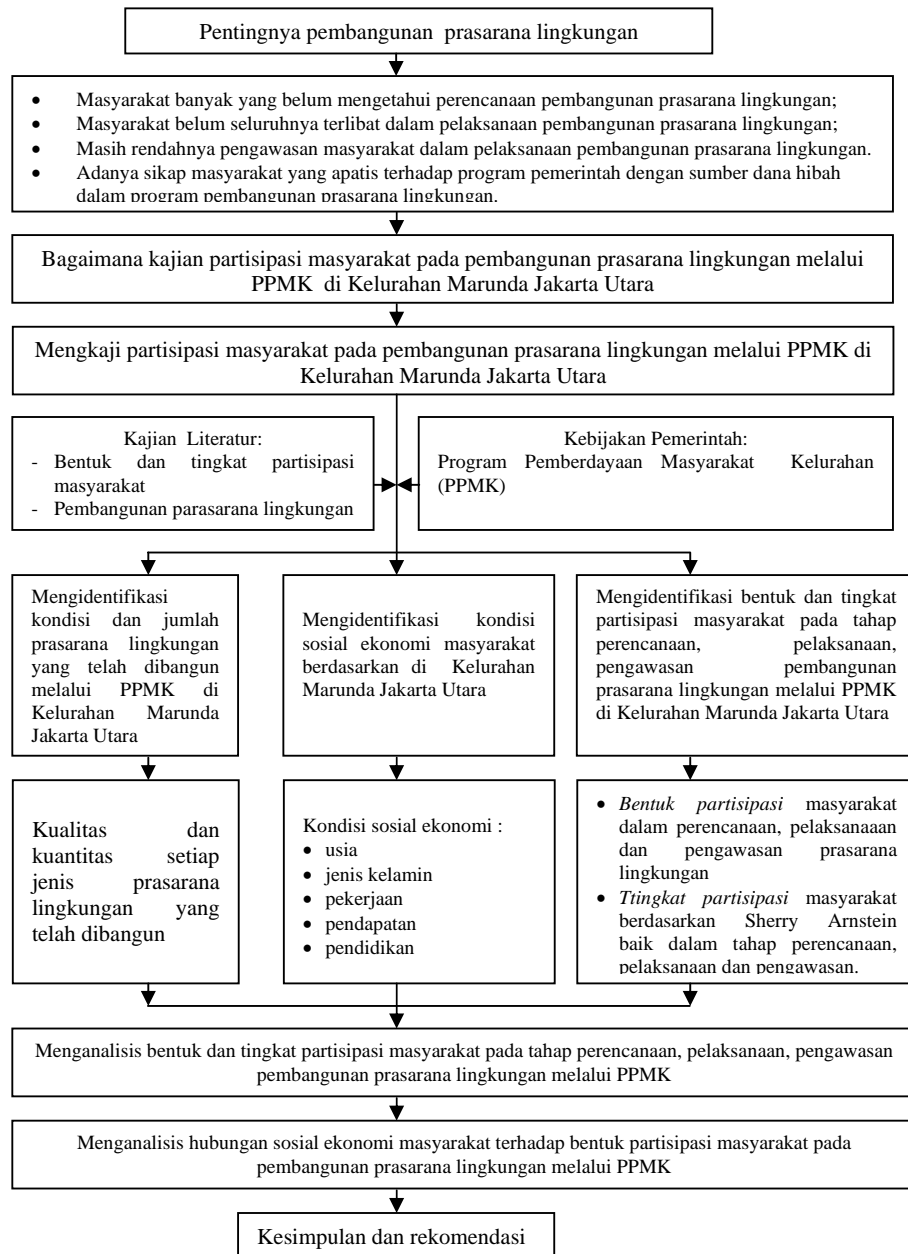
Pentingnya pembangunan prasarana lingkungan

- Masyarakat banyak yang belum mengetahui perencanaan pembangunan prasarana lingkungan;
- Masyarakat belum seluruhnya terlibat dalam pelaksanaan pembangunan prasarana lingkungan;
- Masih rendahnya pengawasan masyarakat dalam pelaksanaan pembangunan prasarana lingkungan.
- Adanya sikap masyarakat yang apatis terhadap program pemerintah dengan sumber dana hibah dalam program pembangunan prasarana lingkungan.

Bagaimana kajian partisipasi masyarakat pada pembangunan prasarana lingkungan melalui PPMK di Kelurahan Marunda Jakarta Utara

Mengkaji partisipasi masyarakat pada pembangunan prasarana lingkungan melalui PPMK di Kelurahan Marunda Jakarta Utara

Kajian Literatur:
- Bentuk dan tingkat partisipasi masyarakat
- Pembangunan parasarana lingkungan

Kebijakan Pemerintah:
Program Pemberdayaan Masyarakat Kelurahan (PPMK)

Mengidentifikasi kondisi dan jumlah prasarana lingkungan yang telah dibangun melalui PPMK di Kelurahan Marunda Jakarta Utara

Mengidentifikasi kondisi sosial ekonomi masyarakat berdasarkan di Kelurahan Marunda Jakarta Utara

Mengidentifikasi bentuk dan tingkat partisipasi masyarakat pada tahap perencanaan, pelaksanaan, pengawasan pembangunan prasarana lingkungan melalui PPMK di Kelurahan Marunda Jakarta Utara

Kualitas dan kuantitas setiap jenis prasarana lingkungan yang telah dibangun

Kondisi sosial ekonomi :
- usia
- jenis kelamin
- pekerjaan
- pendapatan
- pendidikan

- *Bentuk partisipasi* masyarakat dalam perencanaan, pelaksanaaan dan pengawasan prasarana lingkungan
- *Ttingkat partisipasi* masyarakat berdasarkan Sherry Arnstein baik dalam tahap perencanaan, pelaksanaan dan pengawasan.

Menganalisis bentuk dan tingkat partisipasi masyarakat pada tahap perencanaan, pelaksanaan, pengawasan pembangunan prasarana lingkungan melalui PPMK

Menganalisis hubungan sosial ekonomi masyarakat terhadap bentuk partisipasi masyarakat pada pembangunan prasarana lingkungan melalui PPMK

Kesimpulan dan rekomendasi